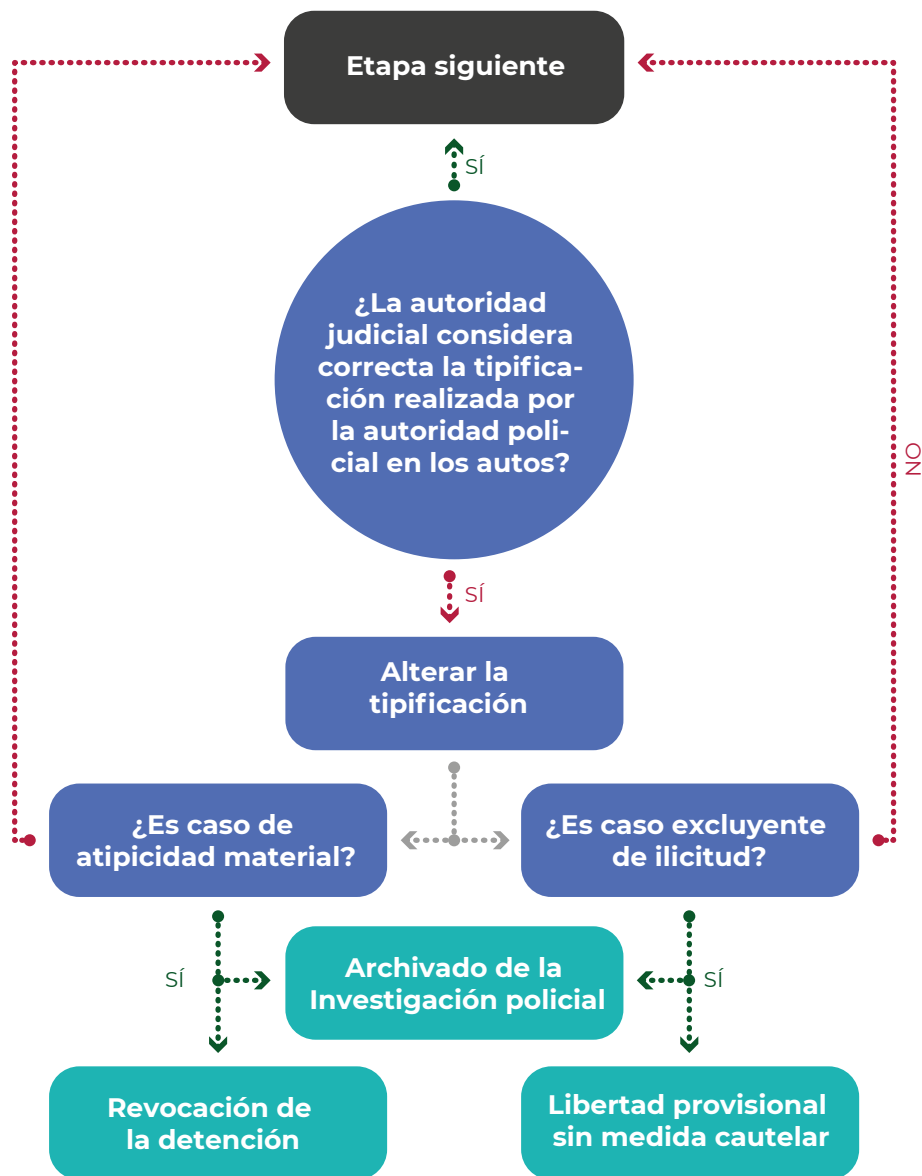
Etapa siguiente

SÍ

¿La autoridad judicial considera correcta la tipificación realizada por la autoridad policial en los autos?

NO

SÍ

Alterar la tipificación

¿Es caso de atipicidad material?

¿Es caso excluyente de ilicitud?

SÍ

Archivado de la Investigación policial

SÍ

Revocación de la detención

Libertad provisional sin medida cautelar